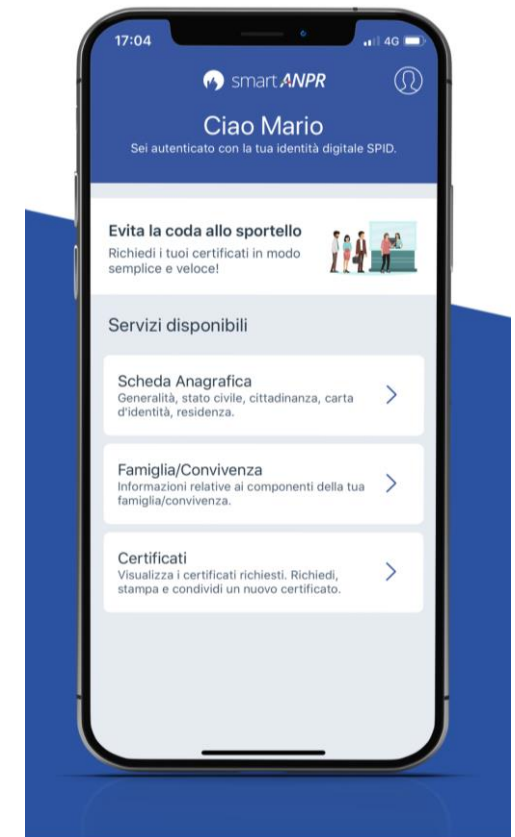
17:04

4G

smart ANPR

Ciao Mario

Sei autenticato con la tua identità digitale SPID.

Evita la coda allo sportello

Richiedi i tuoi certificati in modo semplice e veloce!

Servizi disponibili

Scheda Anagrafica

Generalità, stato civile, cittadinanza, carta d'identità, residenza.

Famiglia/Convivenza

Informazioni relative ai componenti della tua famiglia/convivenza.

Certificati

Visualizza i certificati richiesti. Richiedi, stampa e condividi un nuovo certificato.